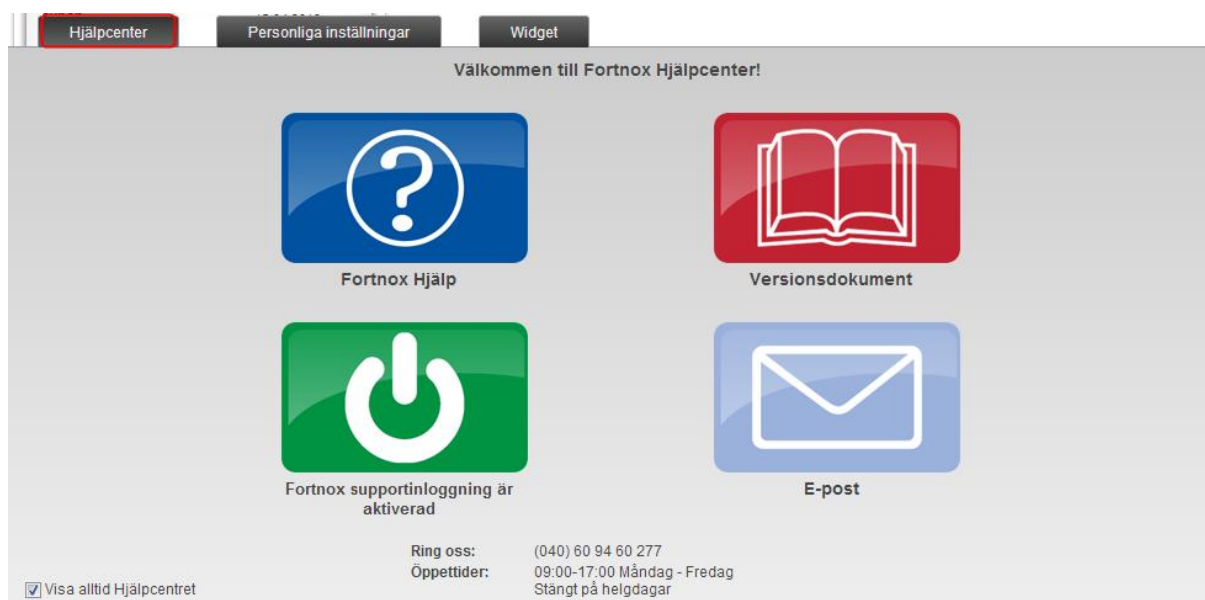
Hjälpcenter
Personliga inställningar
Widget

Välkommen till Fortnox Hjälpcenter!

Fortnox Hjälp

Versionsdokument

Fortnox supportinloggning är aktiverad

E-post

Ring oss: (040) 60 94 60 277
Öppettider: 09:00-17:00 Måndag - Fredag
Stängt på helgdagar

Visa alltid Hjälpcentret